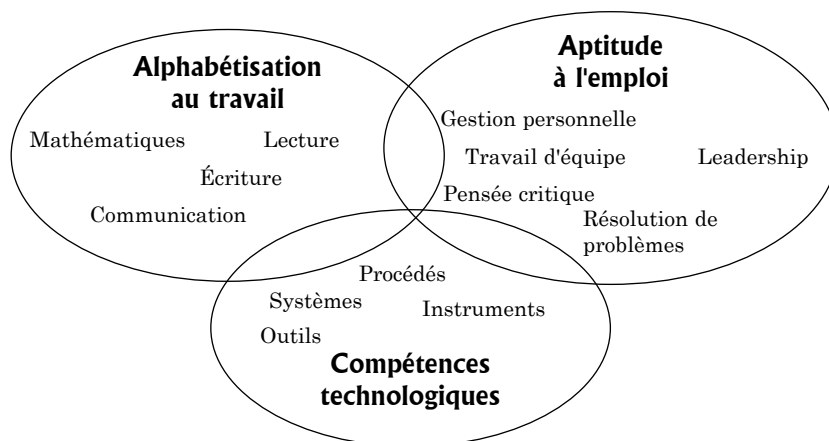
Alphabétisation au travail

Mathématiques

Lecture

Écriture

Communication

Aptitude à l'emploi

Gestion personnelle

Travail d'équipe

Leadership

Pensée critique

Résolution de problèmes

Procédés

Systèmes

Instruments

Outils

Compétences technologiques